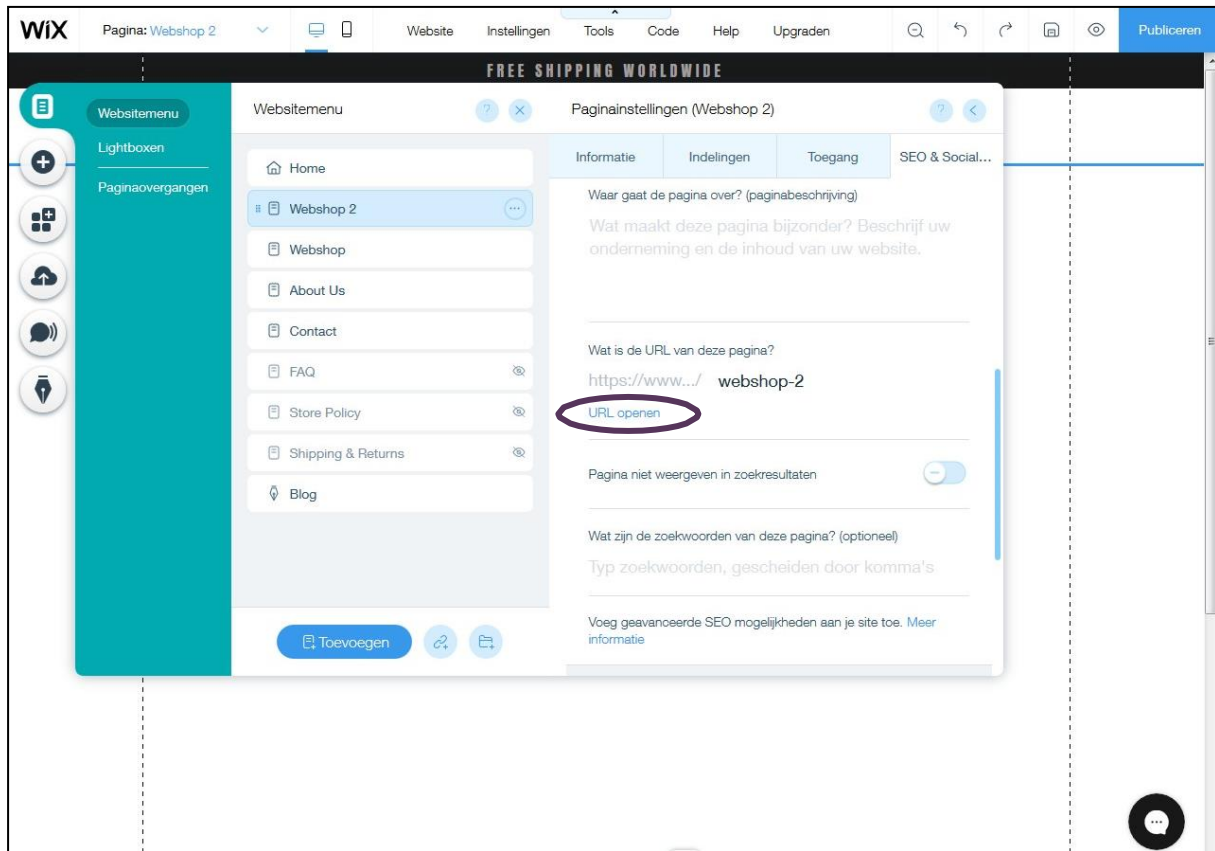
WiX Pagina: Webshop 2 Website Instellingen Tools Code Help Upgraden Publiceren

FREE SHIPPING WORLDWIDE

Websitemenu
Lightboxen
Paginaovergangen

Websitemenu

Home
Webshop 2
Webshop
About Us
Contact
FAQ
Store Policy
Shipping & Returns
Blog

Toevoegen

Paginainstellingen (Webshop 2)

Informatie | Indelingen | Toegang | SEO & Social...

Waar gaat de pagina over? (paginabeschrijving)

Wat maakt deze pagina bijzonder? Beschrijf uw onderneming en de inhoud van uw website.

Wat is de URL van deze pagina?

https://www.../ webshop-2

URL openen

Pagina niet weergeven in zoekresultaten

Wat zijn de zoekwoorden van deze pagina? (optioneel)

Typ zoekwoorden, gescheiden door komma's

Voeg geavanceerde SEO mogelijkheden aan je site toe. Meer informatie